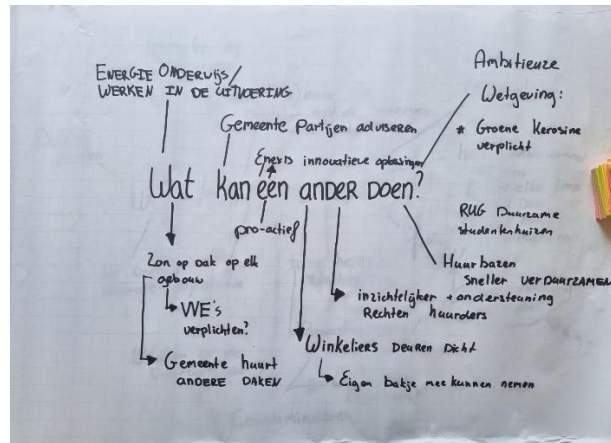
ENERGIE ONDERWIJS/
WERKEN IN DE UITVOERING

Ambitieuze Wetgeving:
* Groene Kerosine verplicht

Gemeente Partijen adviseren

Energis innovatieve oplossingen

Wat kan een ANDER DOEN?

pro-actief

RUG Duurzame studentenhuizen

Huurbazen sneller VERDUURZAMEN

Zon op dak op elk gebouw
↳ VVE's verplichten?
↳ Gemeente huurt ANDERE DAKEN

inzichtelijker + ondersteuning Rechten huurders

Winkeliers Deuren Dicht
↳ Eigen bakje mee kunnen nemen